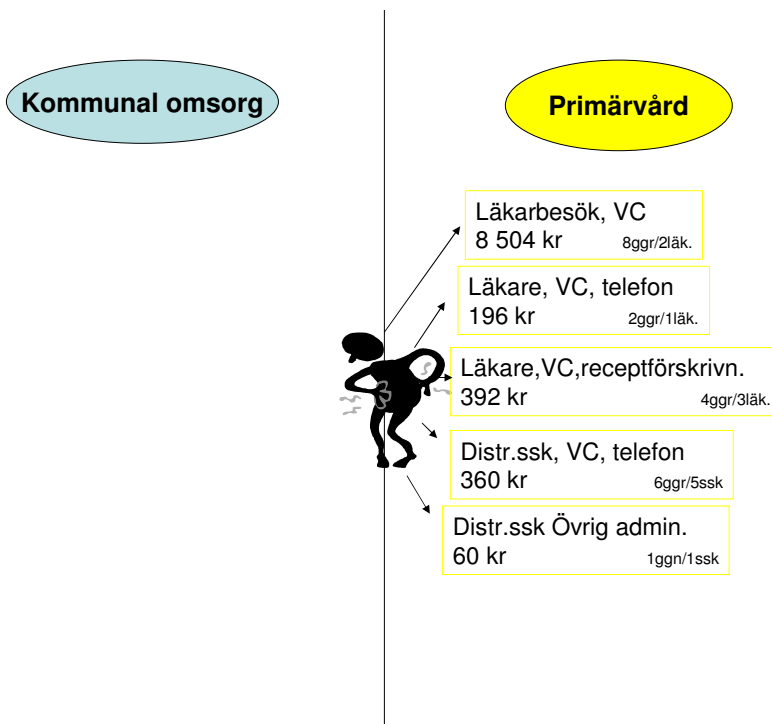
Kommunal omsorg

Primärvård

Läkarbesök, VC
8 504 kr 8ggr/2läk.

Läkare, VC, telefon
196 kr 2ggr/1läk.

Läkare,VC,receptförskrivn.
392 kr 4ggr/3läk.

Distr.ssk, VC, telefon
360 kr 6ggr/5ssk

Distr.ssk Övrig admin.
60 kr 1ggn/1ssk